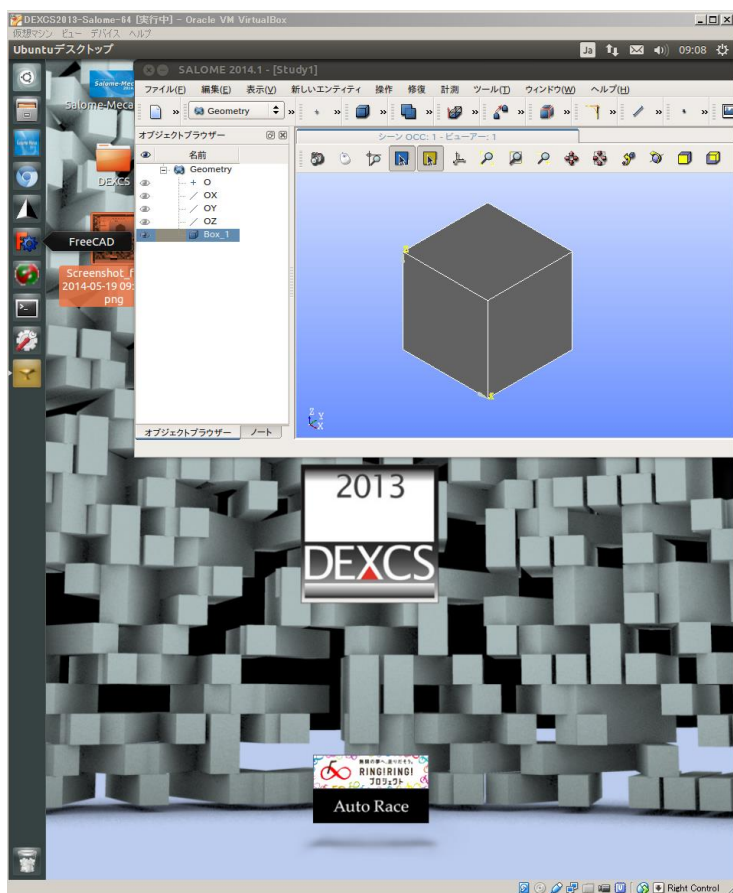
DEXCS2013-Salome-64 [実行中] - Oracle VM VirtualBox
仮想マシン ビュー デバイス ヘルプ
Ubuntuデスクトップ
Ja 09:08
SALOME 2014.1 - [Study1]
ファイル(F) 編集(E) 表示(V) 新しいエンティティ 操作 修復 計測 ツール(T) ウィンドウ(W) ヘルプ(H)
Geometry
オブジェクトブラウザー
名前
Geometry
O
OX
OY
OZ
Box_1
シーン OCC: 1 - ビューアー: 1
オブジェクトブラウザー ノート
Salome-Meca
DEXCS
FreeCAD
Screenshot_f 2014-05-19 09: png
2013
DEXCS
RINGIRING! プロジェクト
Auto Race
Right Control